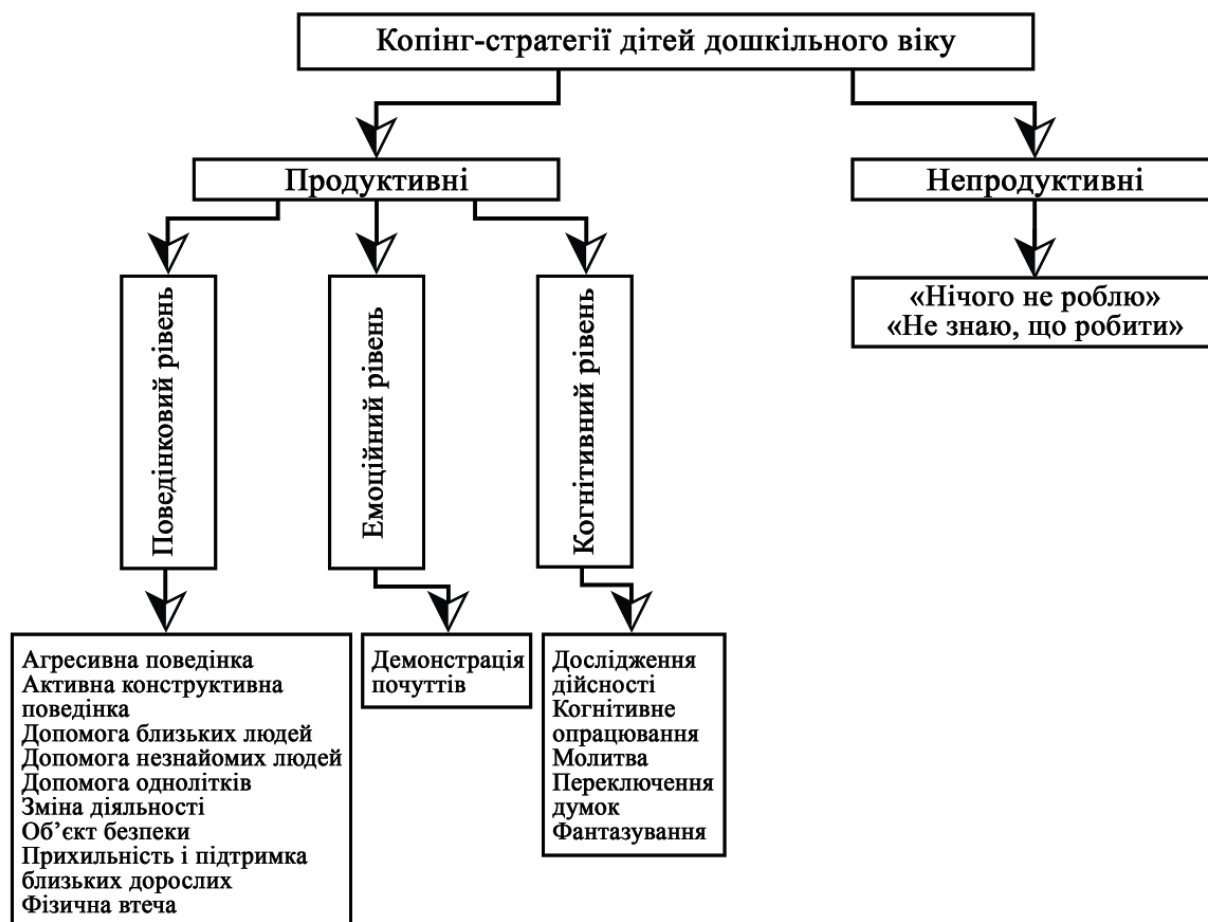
Копінг-стратегії дітей дошкільного віку

Продуктивні

Непродуктивні

Поведінковий рівень

Емоційний рівень

Когнітивний рівень

«Нічого не роблю»
«Не знаю, що робити»

Агресивна поведінка
Активна конструктивна поведінка
Допомога близьких людей
Допомога незнайомих людей
Допомога однолітків
Зміна діяльності
Об'єкт безпеки
Прихильність і підтримка близьких дорослих
Фізична втеча

Демонстрація почуттів

Дослідження дійсності
Когнітивне опрацювання
Молитва
Переключення думок
Фантазування